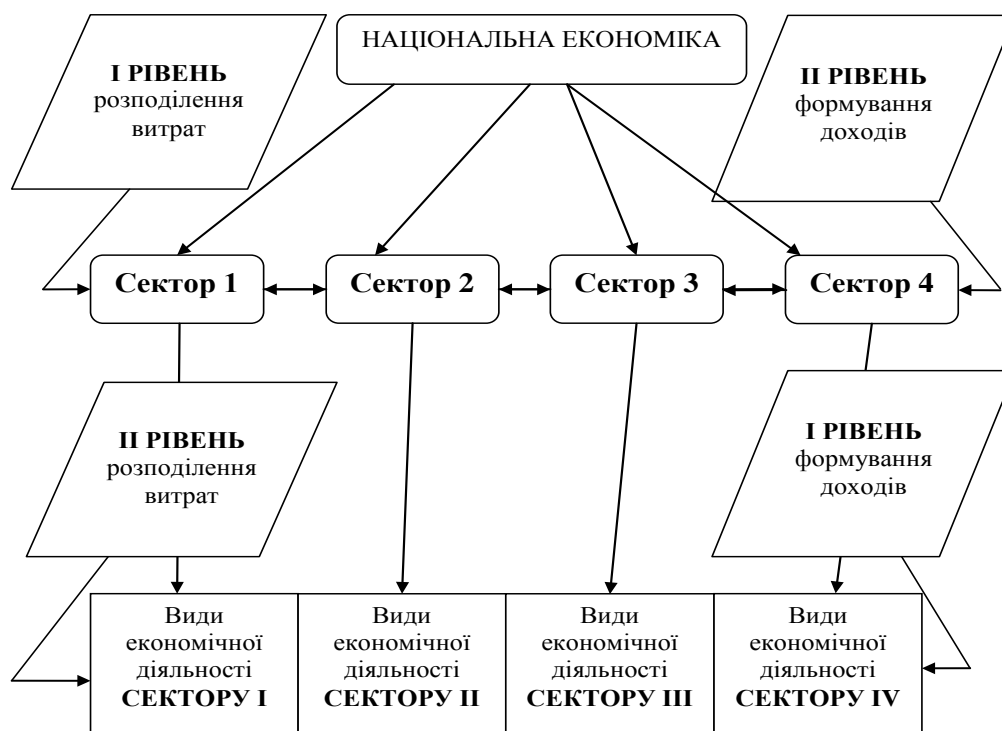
НАЦІОНАЛЬНА ЕКОНОМІКА

**І РІВЕНЬ** розподілення витрат

**ІІ РІВЕНЬ** формування доходів

Сектор 1

Сектор 2

Сектор 3

Сектор 4

**ІІ РІВЕНЬ** розподілення витрат

**І РІВЕНЬ** формування доходів

| Види економічної діяльності **СЕКТОРУ І** | Види економічної діяльності **СЕКТОРУ ІІ** | Види економічної діяльності **СЕКТОРУ ІІІ** | Види економічної діяльності **СЕКТОРУ IV** |
|---|---|---|---|